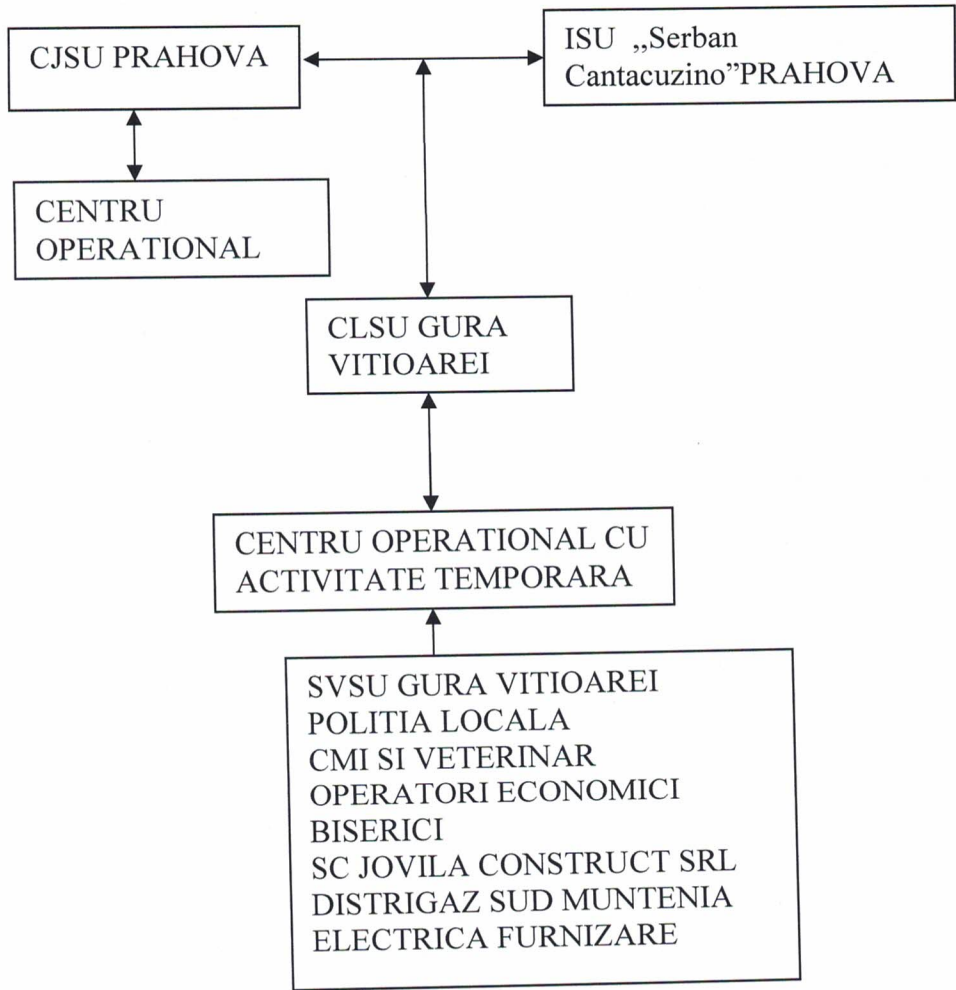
CJSU PRAHOVA

ISU „Serban Cantacuzino”PRAHOVA

CENTRU OPERATIONAL

CLSU GURA VITIOAREI

CENTRU OPERATIONAL CU ACTIVITATE TEMPORARA

SVSU GURA VITIOAREI
POLITIA LOCALA
CMI SI VETERINAR
OPERATORI ECONOMICI
BISERICI
SC JOVILA CONSTRUCT SRL
DISTRIGAZ SUD MUNTENIA
ELECTRICA FURNIZARE